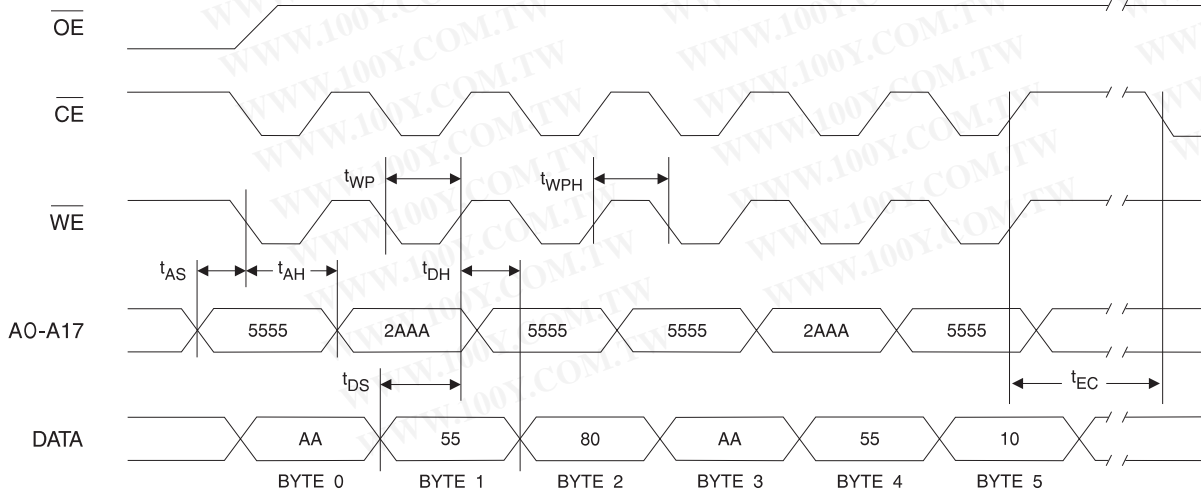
$\overline{OE}$

$\overline{CE}$

$t_{WP}$ $t_{WPH}$

$\overline{WE}$

$t_{AS}$ $t_{AH}$ $t_{DH}$

A0-A17 5555 2AAA 5555 5555 2AAA 5555

$t_{DS}$ $t_{EC}$

DATA AA 55 80 AA 55 10

BYTE 0 BYTE 1 BYTE 2 BYTE 3 BYTE 4 BYTE 5

WWW.100Y.COM.TW